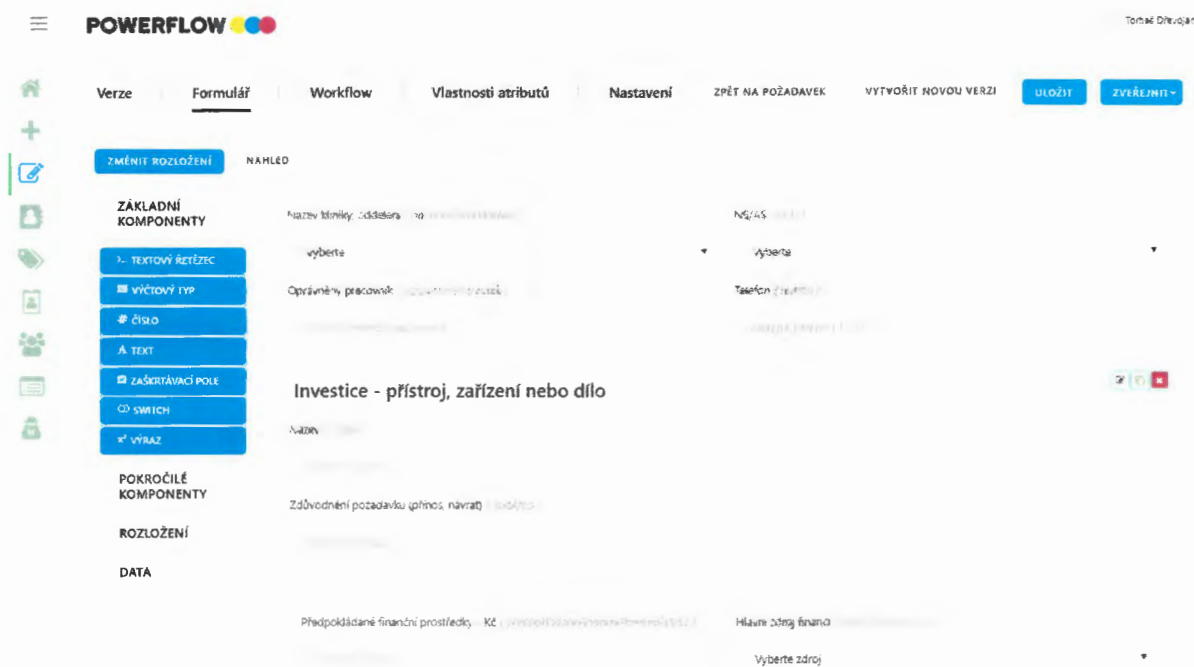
POWERFLOW

Tomáš Dřevojan

Verze Formulář Workflow Vlastnosti atributů Nastavení ZPĚT NA POŽADAVEK VYTVOŘIT NOVOU VERZI ULOŽIT ZVEŘEJNIT

ZMĚNIT ROZLOŽENÍ NÁHLED

ZÁKLADNÍ KOMPONENTY

TEXTOVÝ ŘETĚZEC
VÝČTOVÝ TYP
ČÍSLO
TEXT
ZAŠKRTÁVACÍ POLE
SWITCH
VÝRAZ

POKROČILÉ KOMPONENTY

ROZLOŽENÍ

DATA

Název kliniky, oddělení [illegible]

Vyberte

NS/AS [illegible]

Vyberte

Oprávněný pracovník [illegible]

Telefon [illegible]

Investice - přístroj, zařízení nebo dílo

Název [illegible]

Zdůvodnění požadavku (přínos, návrat) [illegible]

Předpokládané finanční prostředky - Kč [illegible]

Hlavní zdroj financí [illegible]

Vyberte zdroj